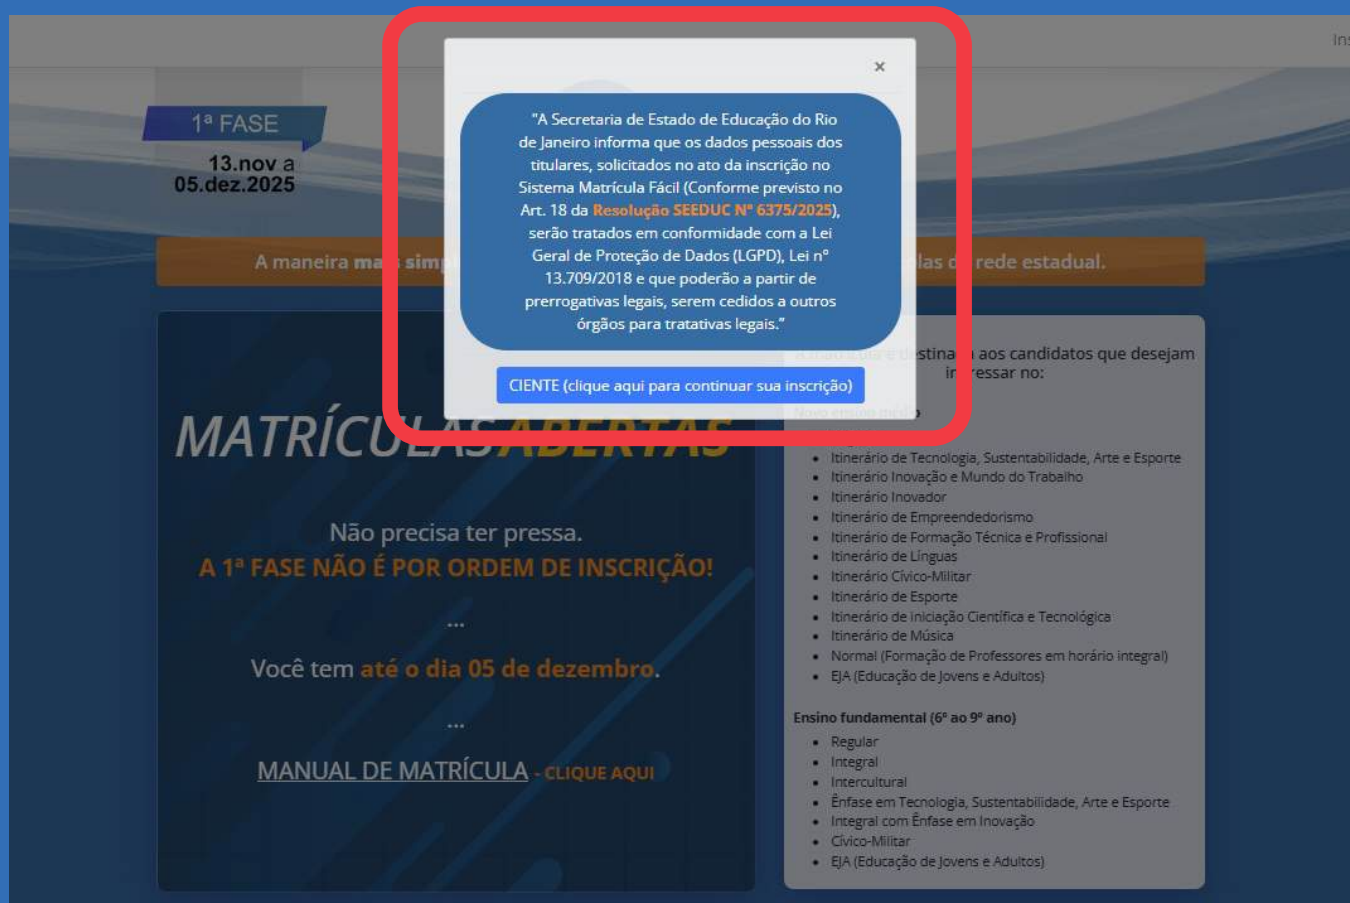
Ins

1ª FASE
13.nov a
05.dez.2025

×

"A Secretaria de Estado de Educação do Rio de Janeiro informa que os dados pessoais dos titulares, solicitados no ato da inscrição no Sistema Matrícula Fácil (Conforme previsto no Art. 18 da Resolução SEEDUC Nº 6375/2025), serão tratados em conformidade com a Lei Geral de Proteção de Dados (LGPD), Lei nº 13.709/2018 e que poderão a partir de prerrogativas legais, serem cedidos a outros órgãos para tratativas legais."

CIENTE (clique aqui para continuar sua inscrição)

A maneira ma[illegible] simp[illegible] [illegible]las d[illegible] rede estadual.

MATRÍCULAS ABERTAS

Não precisa ter pressa.
A 1ª FASE NÃO É POR ORDEM DE INSCRIÇÃO!

...

Você tem até o dia 05 de dezembro.

...

MANUAL DE MATRÍCULA - CLIQUE AQUI

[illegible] destina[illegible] aos candidatos que desejam in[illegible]ressar no:

Novo ensino médio

- Itinerário de Tecnologia, Sustentabilidade, Arte e Esporte
- Itinerário Inovação e Mundo do Trabalho
- Itinerário Inovador
- Itinerário de Empreendedorismo
- Itinerário de Formação Técnica e Profissional
- Itinerário de Línguas
- Itinerário Cívico-Militar
- Itinerário de Esporte
- Itinerário de Iniciação Científica e Tecnológica
- Itinerário de Música
- Normal (Formação de Professores em horário integral)
- EJA (Educação de Jovens e Adultos)

Ensino fundamental (6º ao 9º ano)

- Regular
- Integral
- Intercultural
- Ênfase em Tecnologia, Sustentabilidade, Arte e Esporte
- Integral com Ênfase em Inovação
- Cívico-Militar
- EJA (Educação de Jovens e Adultos)